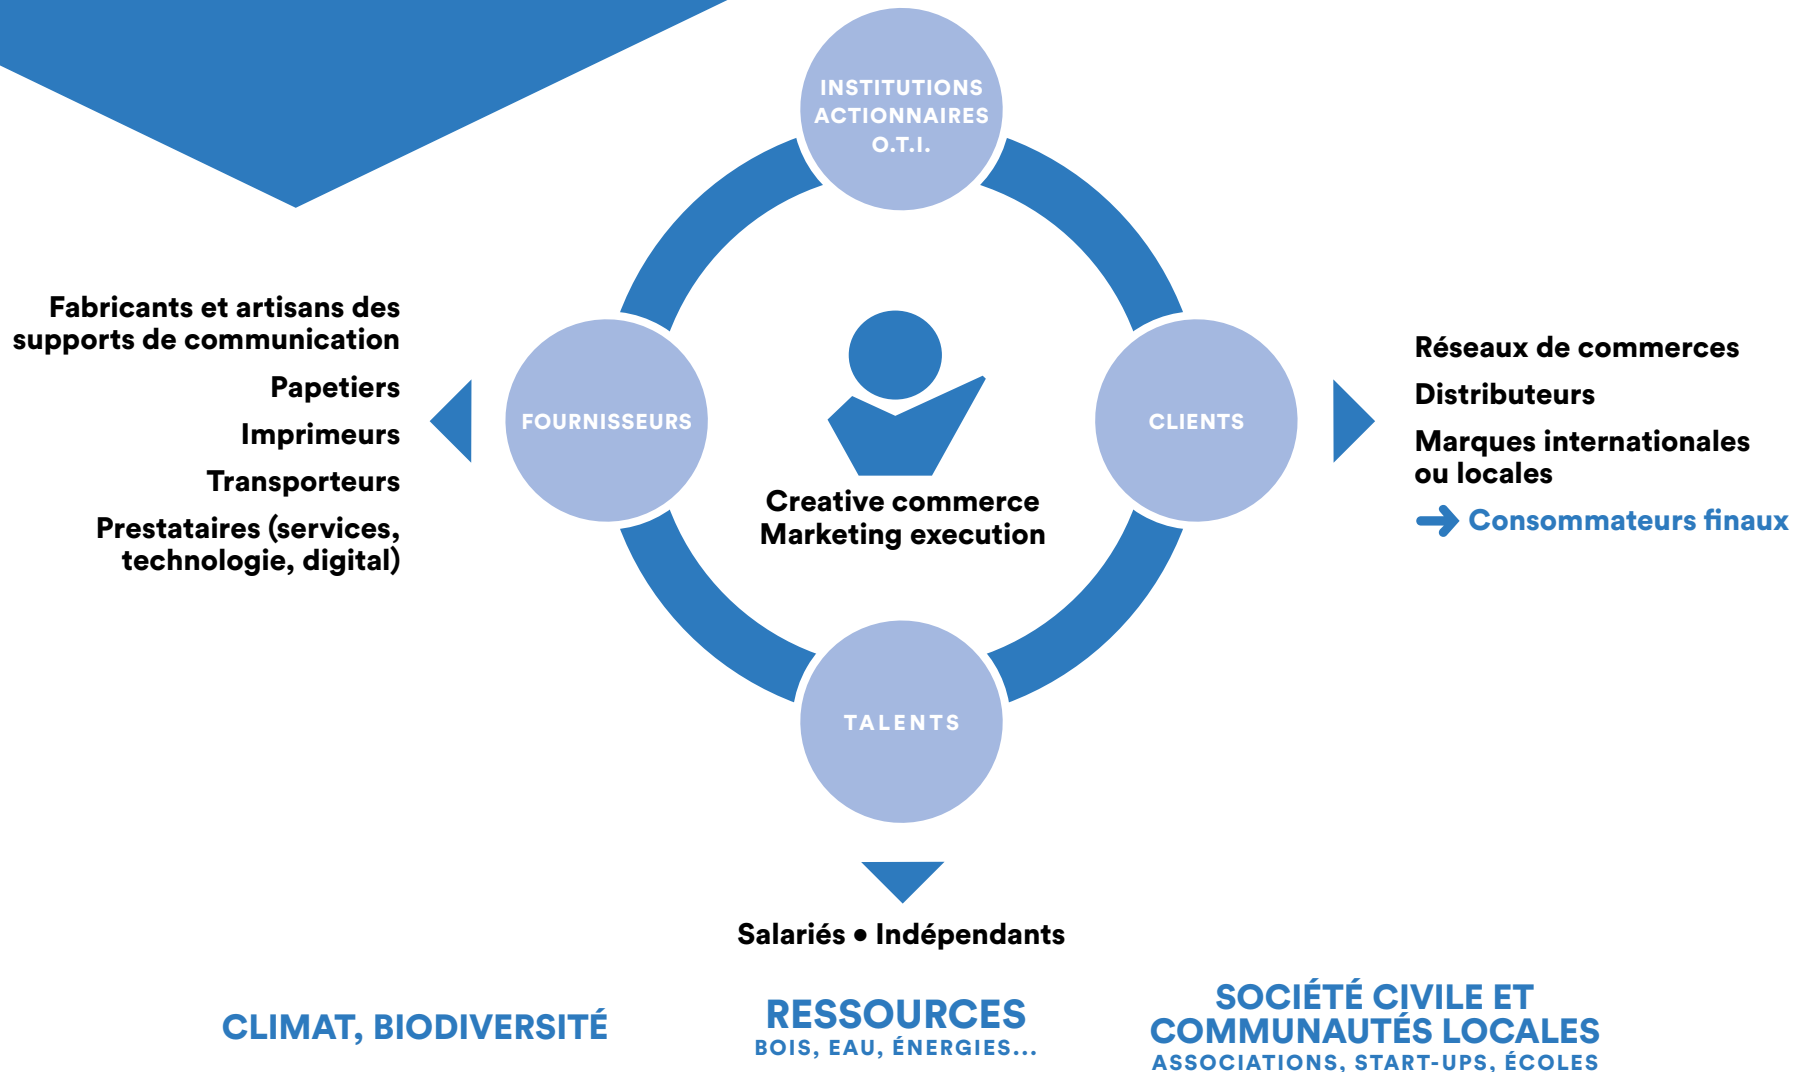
INSTITUTIONS
ACTIONNAIRES
O.T.I.

Fabricants et artisans des supports de communication

Papetiers

Imprimeurs

Transporteurs

Prestataires (services, technologie, digital)

FOURNISSEURS

Creative commerce
Marketing execution

CLIENTS

Réseaux de commerces

Distributeurs

Marques internationales ou locales

Consommateurs finaux

TALENTS

Salariés • Indépendants

CLIMAT, BIODIVERSITÉ

RESSOURCES
BOIS, EAU, ÉNERGIES...

SOCIÉTÉ CIVILE ET COMMUNAUTÉS LOCALES
ASSOCIATIONS, START-UPS, ÉCOLES